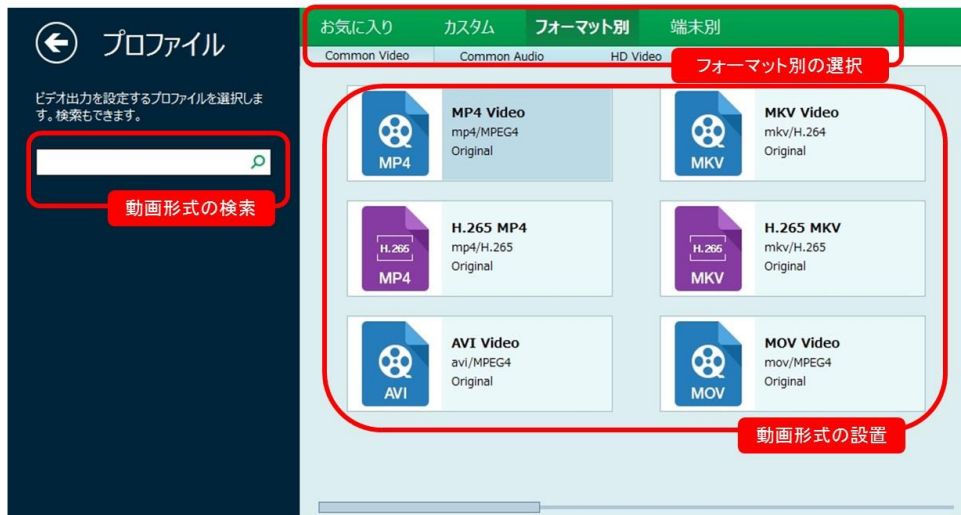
プロファイル

ビデオ出力を設定するプロファイルを選択します。検索もできます。

動画形式の検索

お気に入り　カスタム　フォーマット別　端末別

Common Video　Common Audio　HD Video

フォーマット別の選択

MP4
MP4 Video
mp4/MPEG4
Original

MKV
MKV Video
mkv/H.264
Original

H.265
MP4
H.265 MP4
mp4/H.265
Original

H.265
MKV
H.265 MKV
mkv/H.265
Original

AVI
AVI Video
avi/MPEG4
Original

MOV
MOV Video
mov/MPEG4
Original

動画形式の設置